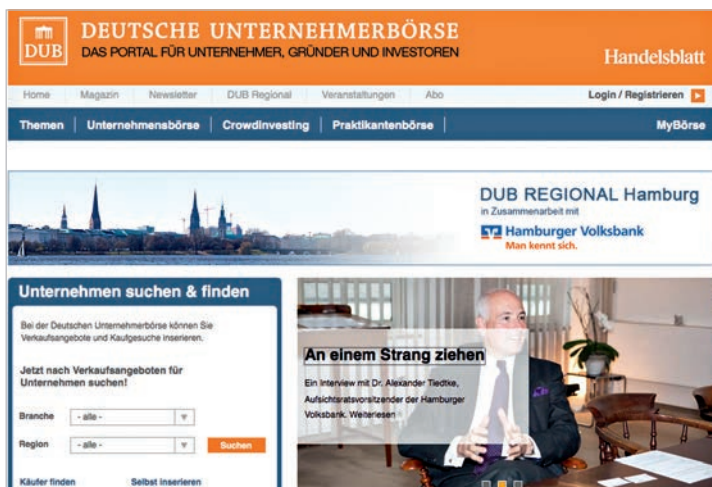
DUB DEUTSCHE UNTERNEHMERBÖRSE
DAS PORTAL FÜR UNTERNEHMER, GRÜNDER UND INVESTOREN

Handelsblatt

Home Magazin Newsletter DUB Regional Veranstaltungen Abo

Login / Registrieren

Themen | Unternehmensbörse | Crowdinvesting | Praktikantenbörse | MyBörse

DUB REGIONAL Hamburg
in Zusammenarbeit mit
Hamburger Volksbank
Man kennt sich.

Unternehmen suchen & finden

Bei der Deutschen Unternehmerbörse können Sie Verkaufsangebote und Kaufgesuche inserieren.

Jetzt nach Verkaufsangeboten für Unternehmen suchen!

Branche - alle -

Region - alle - Suchen

Käufer finden Selbst inserieren

An einem Strang ziehen

Ein Interview mit Dr. Alexander Tiedtke, Aufsichtsratsvorsitzender der Hamburger Volksbank. Weiterlesen